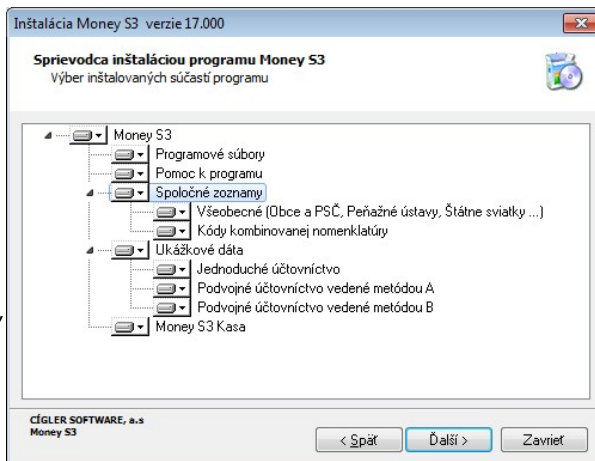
Inštalácia Money S3 verzie 17.000

Sprievodca inštaláciou programu Money S3
Výber inštalovaných súčastí programu

Money S3
Programové súbory
Pomoc k programu
Spoločné zoznamy
Všeobecné (Obce a PSČ, Peňažné ústavy, Štátne sviatky ...)
Kódy kombinovanej nomenklatúry
Ukážkové dáta
Jednoduché účtovníctvo
Podvojné účtovníctvo vedené metódou A
Podvojné účtovníctvo vedené metódou B
Money S3 Kasa

CÍGLER SOFTWARE, a.s
Money S3

< Späť
Ďalší >
Zavrieť